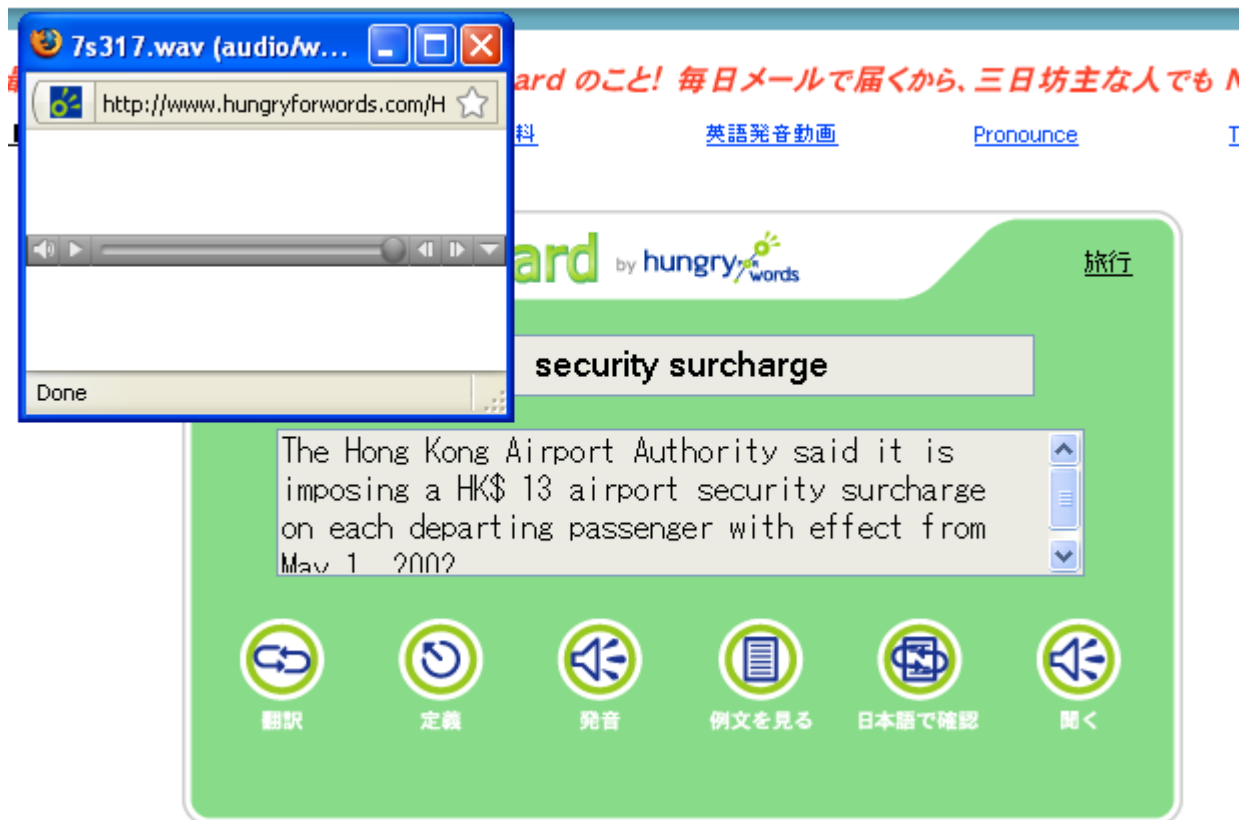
7s317.wav (audio/w...

http://www.hungryforwords.com/H

Done

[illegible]ard のこと! 毎日メールで届くから、三日坊主な人でも N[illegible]

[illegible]料 英語発音動画 Pronounce T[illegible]

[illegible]ard by hungry for words

旅行

security surcharge

The Hong Kong Airport Authority said it is imposing a HK$ 13 airport security surcharge on each departing passenger with effect from May 1, 2002

翻訳 定義 発音 例文を見る 日本語で確認 聞く